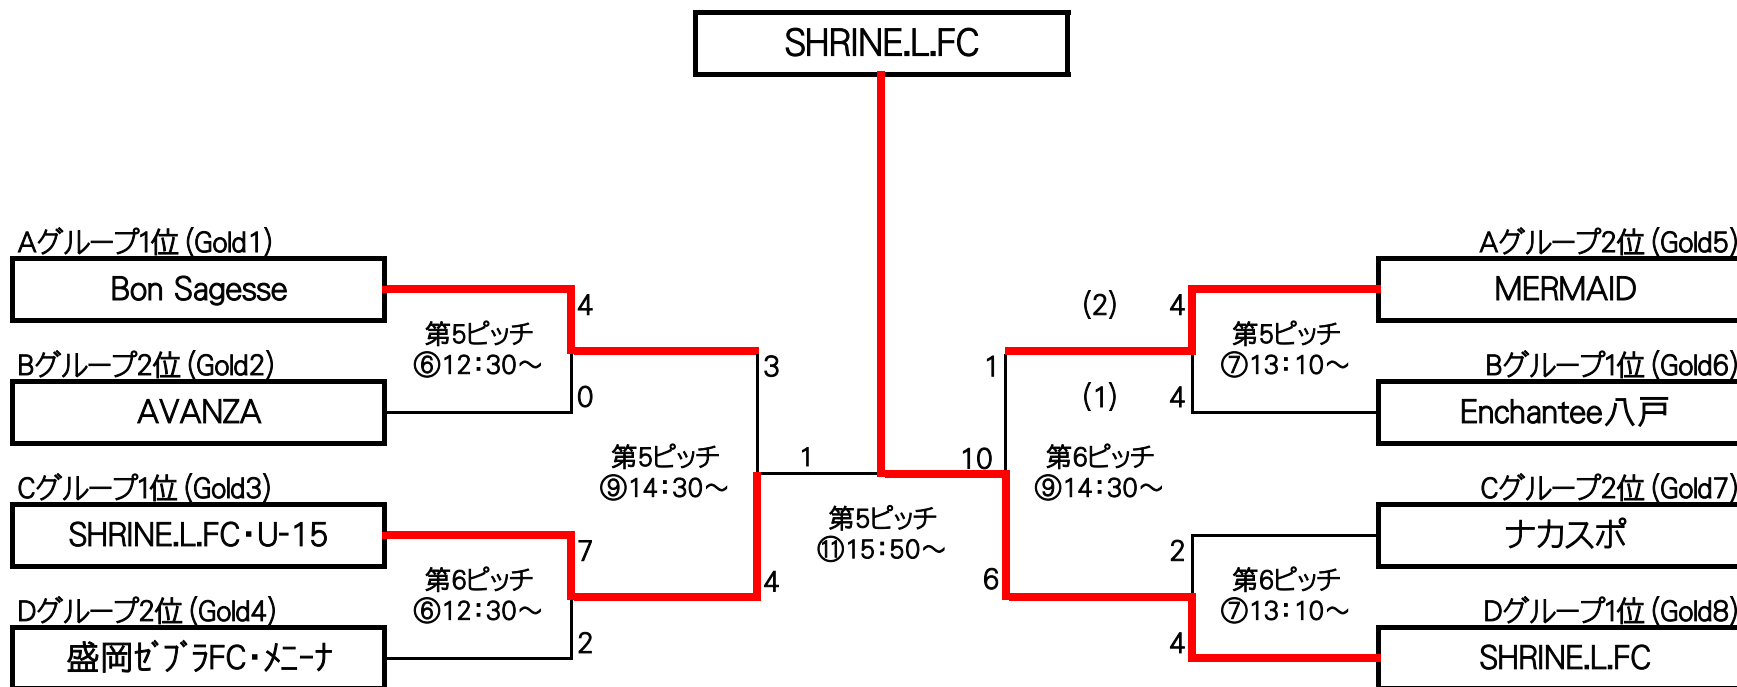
SHRINE.L.FC

Aグループ1位 (Gold1)
Bon Sagesse
4
第5ピッチ
⑥12:30～
Bグループ2位 (Gold2)
0
AVANZA

Cグループ1位 (Gold3)
SHRINE.L.FC・U-15
7
第6ピッチ
⑥12:30～
Dグループ2位 (Gold4)
2
盛岡ゼブラFC・メニーナ

3
第5ピッチ
⑨14:30～
4
1
第5ピッチ
⑪15:50～
10
6

Aグループ2位 (Gold5)
(2)
4
MERMAID
1
第5ピッチ
⑦13:10～
Bグループ1位 (Gold6)
(1)
4
Enchantee八戸
第6ピッチ
⑨14:30～

Cグループ2位 (Gold7)
ナカスポ
2
第6ピッチ
⑦13:10～
Dグループ1位 (Gold8)
4
SHRINE.L.FC